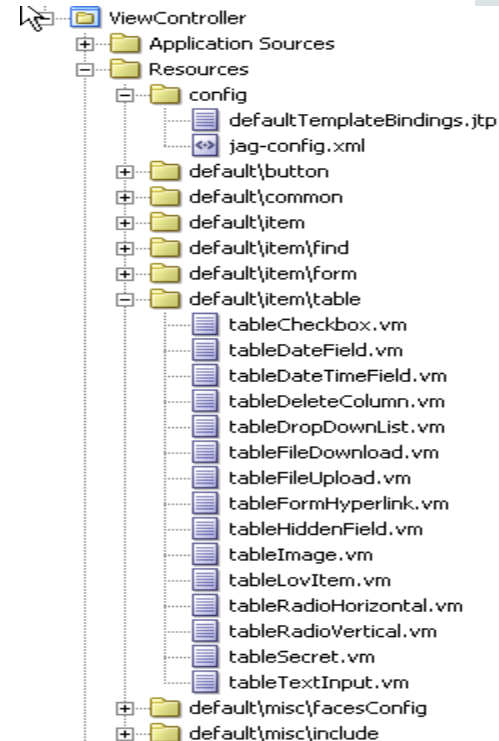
ViewController
Application Sources
Resources
config
defaultTemplateBindings.jtp
jag-config.xml
default\button
default\common
default\item
default\item\find
default\item\form
default\item\table
tableCheckbox.vm
tableDateField.vm
tableDateTimeField.vm
tableDeleteColumn.vm
tableDropDownList.vm
tableFileDownload.vm
tableFileUpload.vm
tableFormHyperlink.vm
tableHiddenField.vm
tableImage.vm
tableLovItem.vm
tableRadioHorizontal.vm
tableRadioVertical.vm
tableSecret.vm
tableTextInput.vm
default\misc\facesConfig
default\misc\include